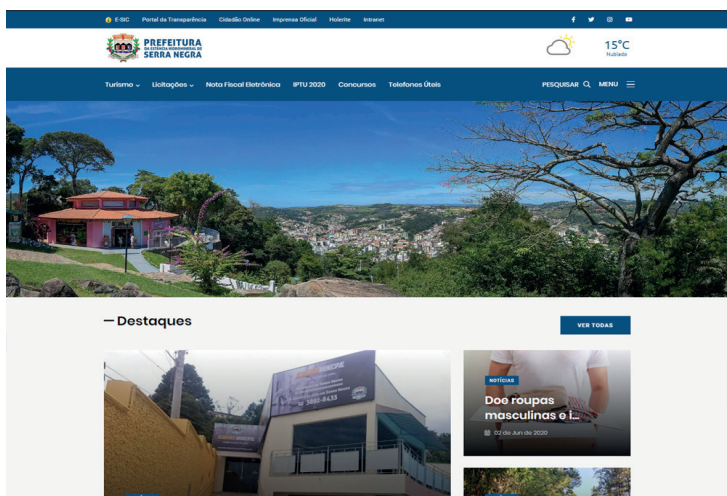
E-SIC Portal da Transparência Cidadão Online Imprensa Oficial Holerite Intranet

PREFEITURA DA ESTÂNCIA HIDROMINERAL DE SERRA NEGRA

15°C
Nublado

Turismo Licitações Nota Fiscal Eletrônica IPTU 2020 Concursos Telefones Úteis

PESQUISAR MENU

— Destaques

VER TODAS

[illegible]
3892-8435

NOTÍCIAS

Doe roupas masculinas e i...

02 de Jun de 2020